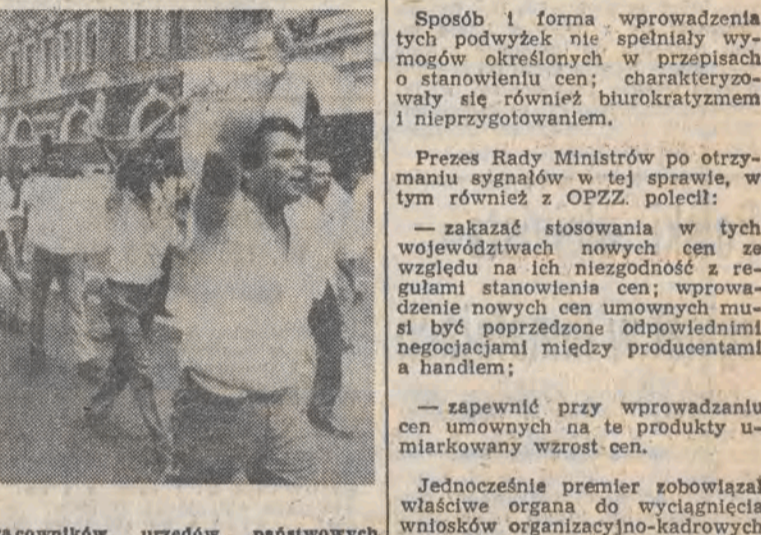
Sposób i forma wprowadzenia tych podwyżek nie spełniały wymogów określonych w przepisach o stanowieniu cen; charakteryzowały się również biurokratyzmem i nieprzygotowaniem.

Prezes Rady Ministrów po otrzymaniu sygnałów w tej sprawie, w tym również z OPZZ. polecił:

— zakazać stosowania w tych województwach nowych cen ze względu na ich niezgodność z regułami stanowienia cen; wprowadzenie nowych cen umownych musi być poprzedzone odpowiednimi negocjacjami między producentami a handlem;

— zapewnić przy wprowadzaniu cen umownych na te produkty umiarkowany wzrost cen.

Jednocześnie premier zobowiązał właściwe organa do wyciągnięcia wniosków organizacyjno-kadrowych

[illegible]acowników urzędów państwowych